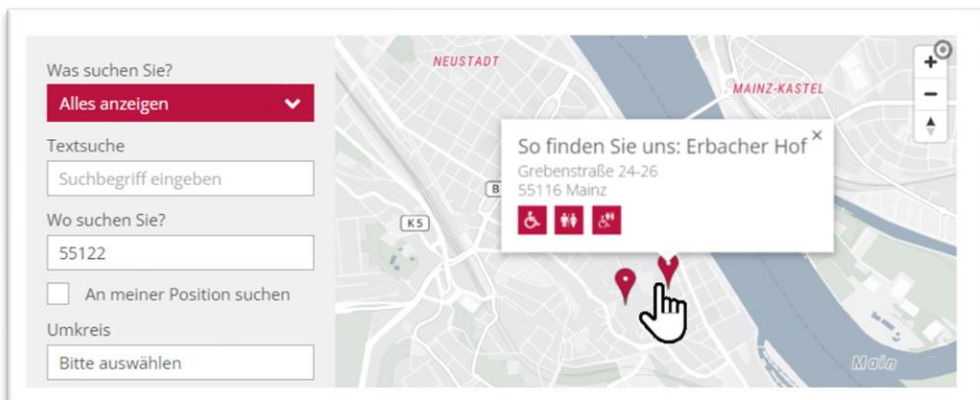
Was suchen Sie?
Alles anzeigen
Textsuche
Suchbegriff eingeben
Wo suchen Sie?
55122
An meiner Position suchen
Umkreis
Bitte auswählen

NEUSTADT
MAINZ-KASTEL
B
K 5
So finden Sie uns: Erbacher Hof
Grebenstraße 24-26
55116 Mainz
×
+
−
Main